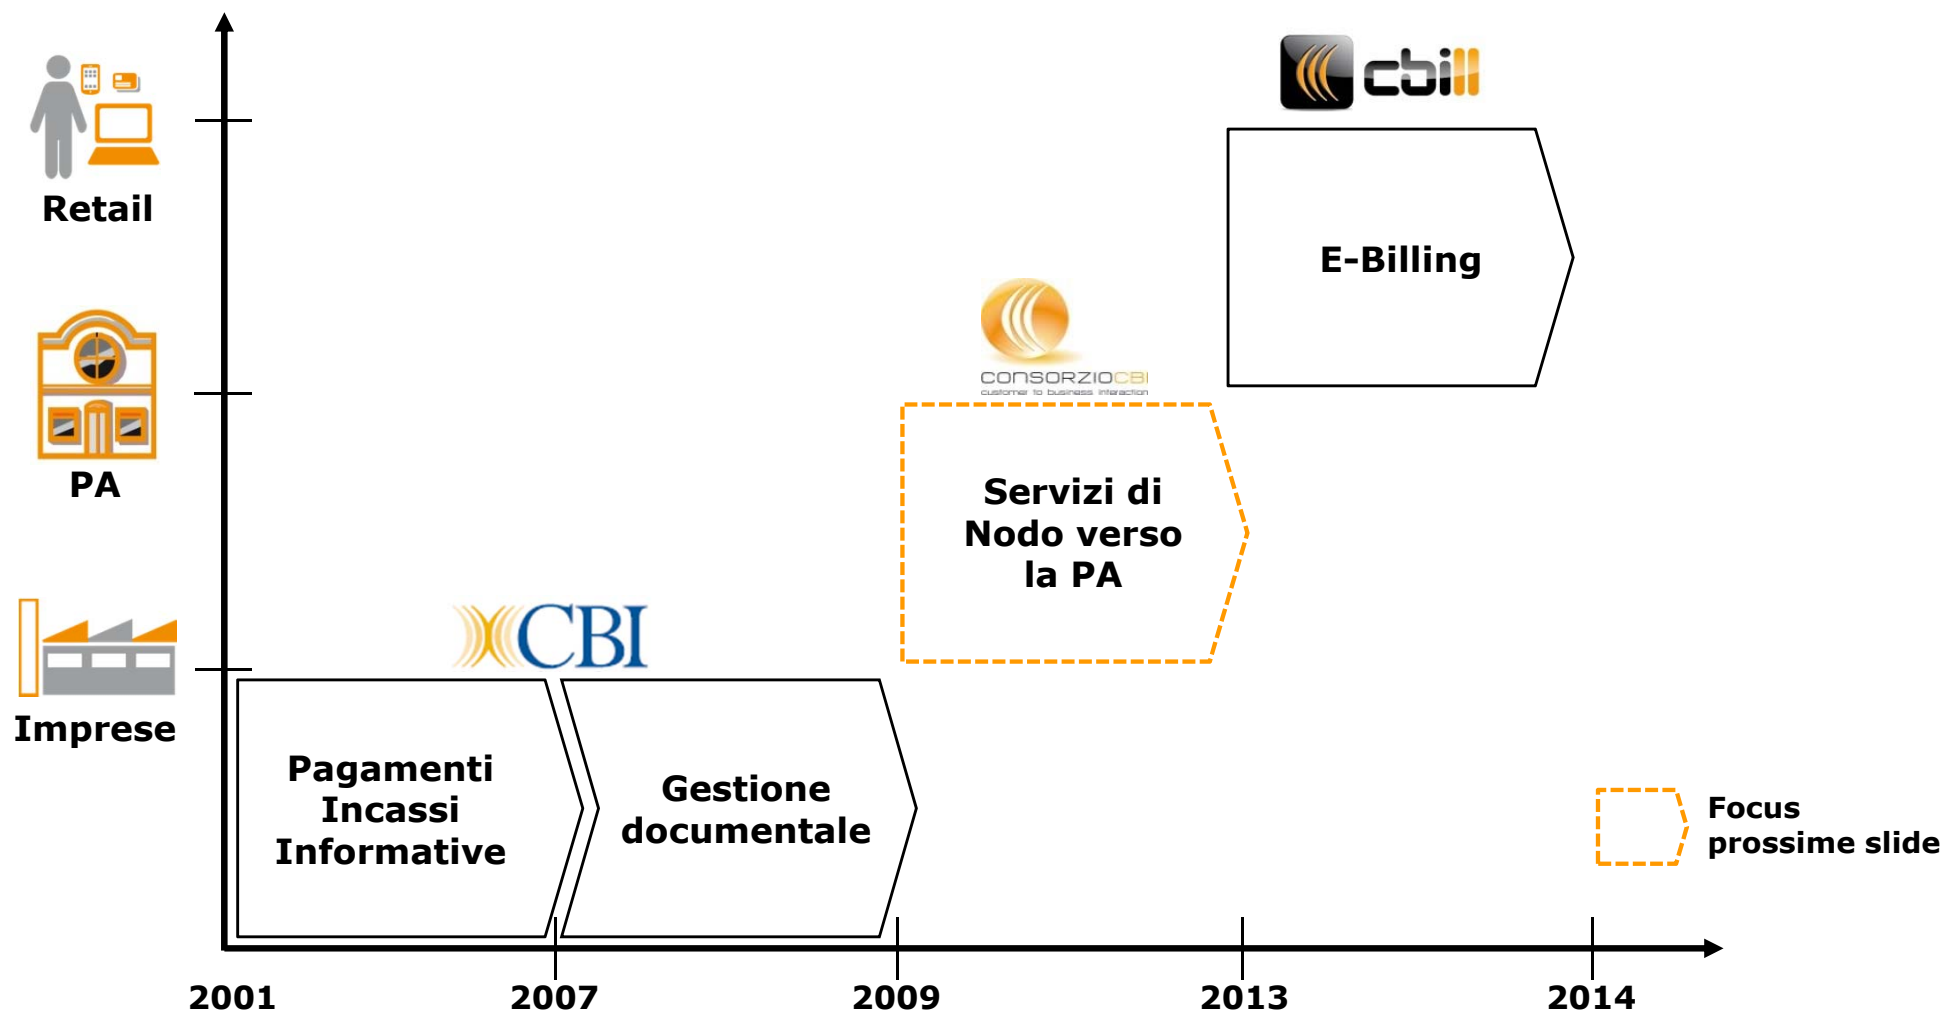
cbill

Retail

E-Billing

CONSORZIOCBI
customer to business interaction

PA

Servizi di Nodo verso la PA

CBI

Imprese

Pagamenti Incassi Informative

Gestione documentale

Focus prossime slide

2001
2007
2009
2013
2014